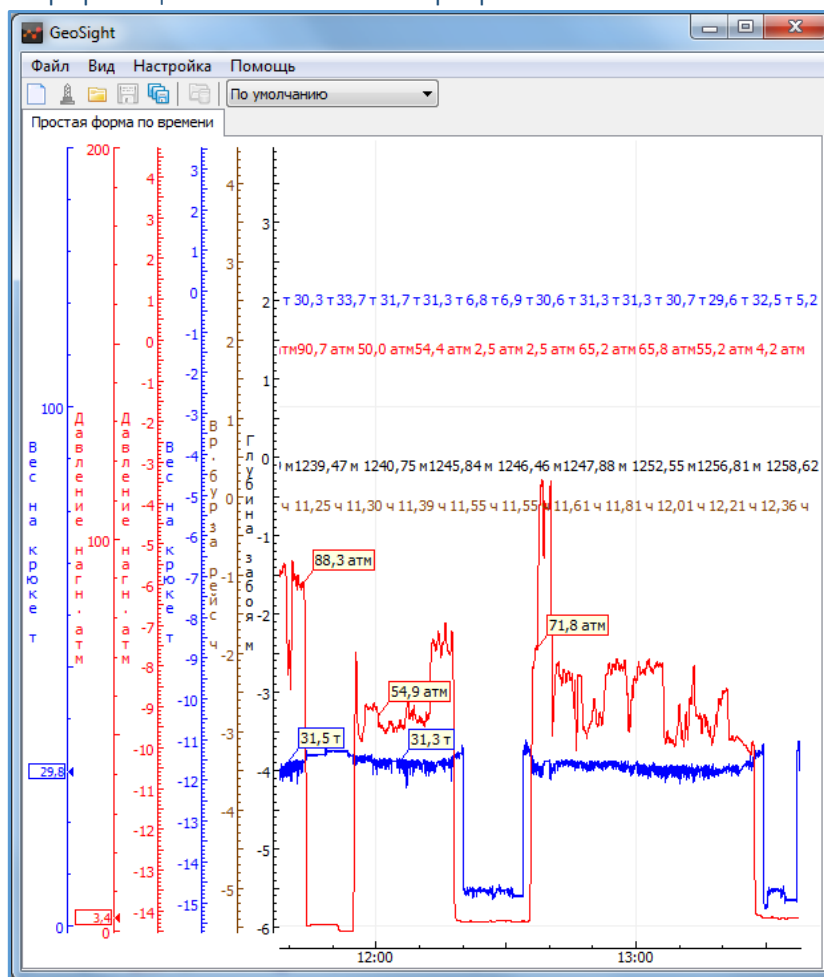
GeoSight
Файл Вид Настройка Помощь
По умолчанию
Простая форма по времени

200
100
0
Вес на крюке т
29,8

Давление нагн. атм
100
0
3,4

Давление нагн. атм
4
3
2
1
0
-1
-2
-3
-4
-5
-6
-7
-8
-9
-10
-11
-12
-13
-14

Вес на крюке т
3
2
1
0
-1
-2
-3
-4
-5
-6
-7
-8
-9
-10
-11
-12
-13
-14
-15

Вр. бур. за рейс ч
4
3
2
1
0
-1
-2
-3
-4
-5

Глубина забоя м
3
2
1
0
-1
-2
-3
-4
-5
-6

т 30,3 т 33,7 т 31,7 т 31,3 т 6,8 т 6,9 т 30,6 т 31,3 т 31,3 т 30,7 т 29,6 т 32,5 т 5,2
атм90,7 атм 50,0 атм54,4 атм 2,5 атм 2,5 атм 65,2 атм 65,8 атм55,2 атм 4,2 атм
м1239,47 м 1240,75 м1245,84 м 1246,46 м1247,88 м 1252,55 м1256,81 м 1258,62
ч 11,25 ч 11,30 ч 11,39 ч 11,55 ч 11,55 ч 11,61 ч 11,81 ч 12,01 ч 12,21 ч 12,36 ч

88,3 атм
71,8 атм
54,9 атм
31,5 т
31,3 т

12:00
13:00